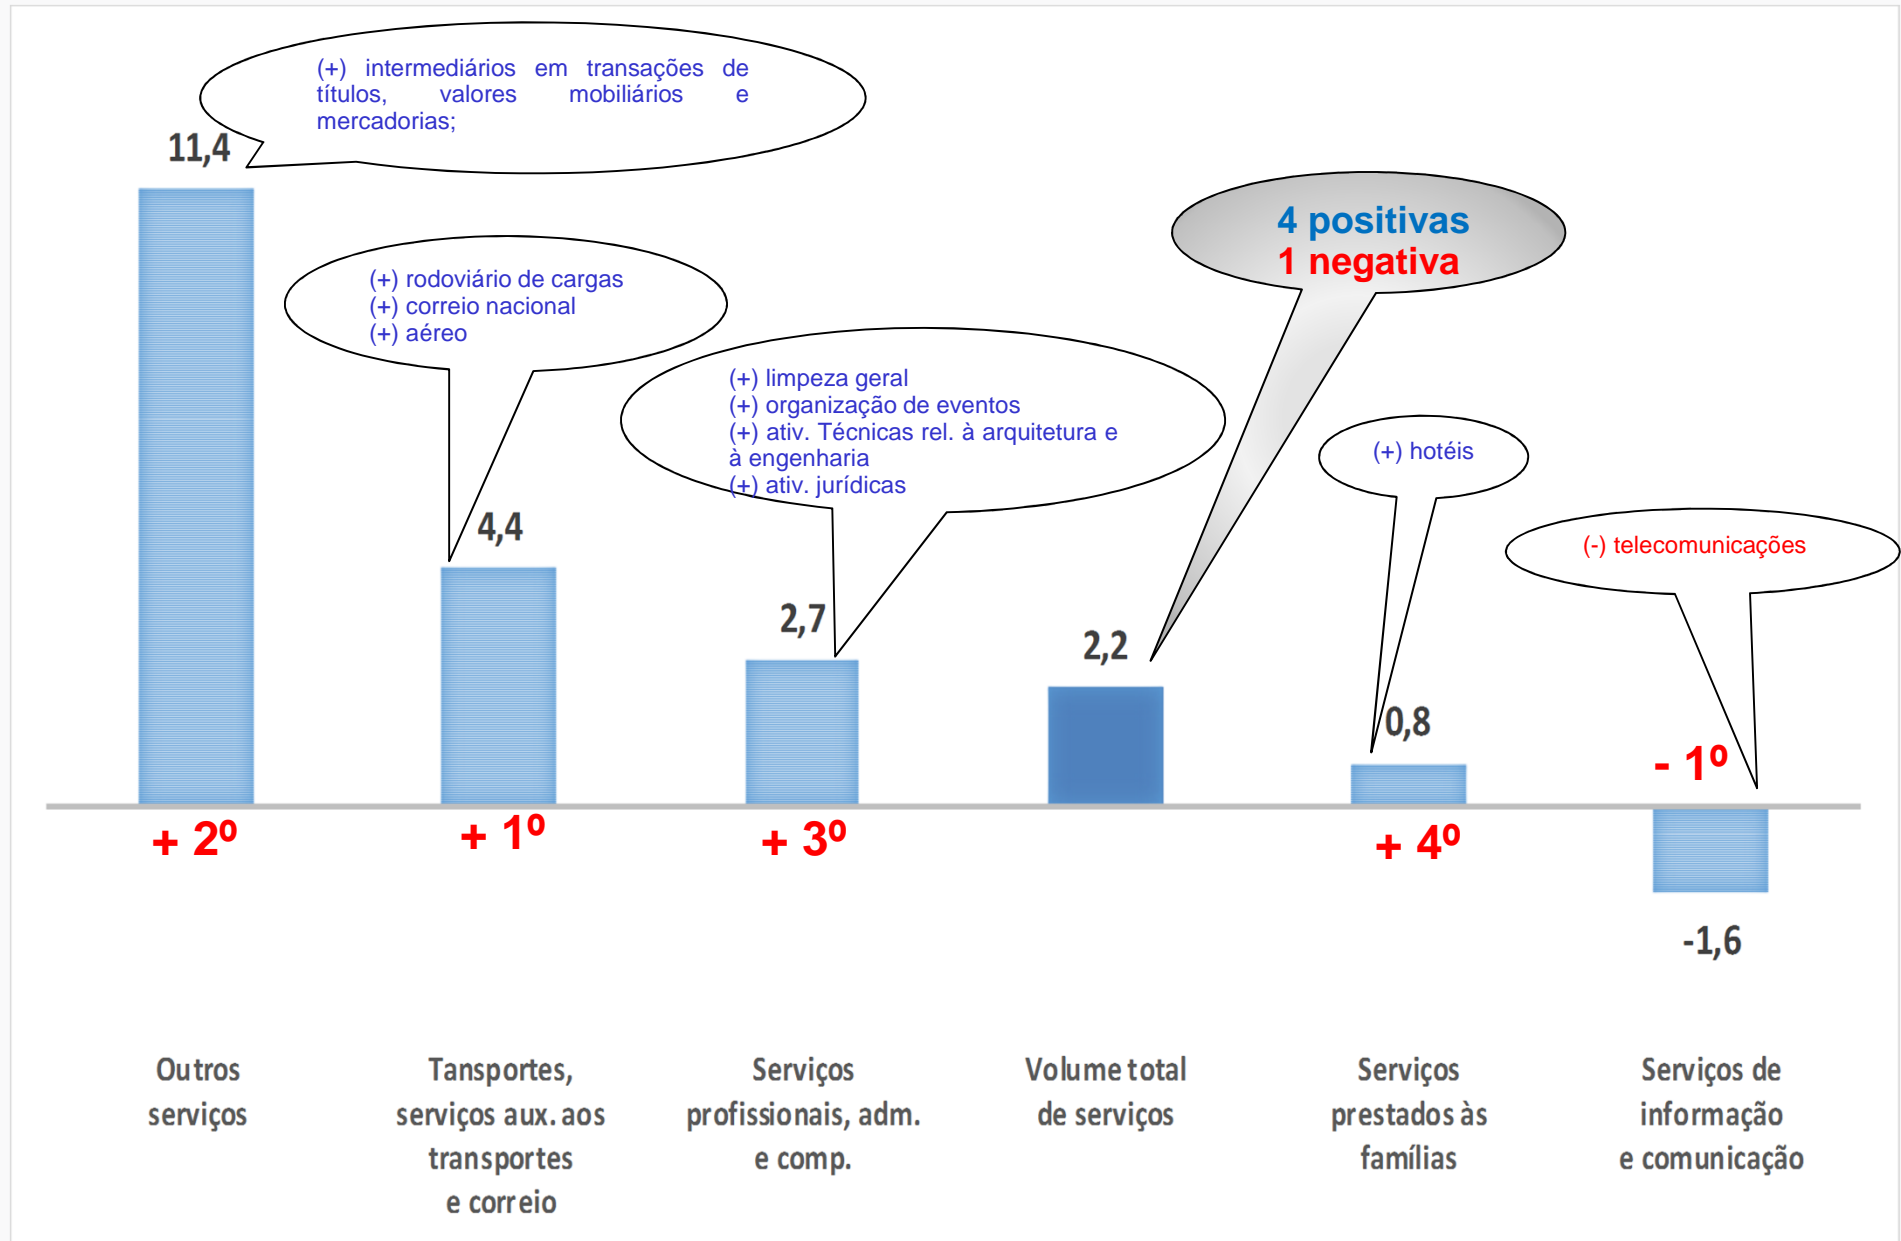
(+) intermediários em transações de títulos, valores mobiliários e mercadorias;

11,4

4 positivas
1 negativa

(+) rodoviário de cargas
(+) correio nacional
(+) aéreo

(+) limpeza geral
(+) organização de eventos
(+) ativ. Técnicas rel. à arquitetura e à engenharia
(+) ativ. jurídicas

4,4

(+) hotéis

(-) telecomunicações

2,7

2,2

0,8

- 1º

+ 2º

+ 1º

+ 3º

+ 4º

-1,6

Outros serviços

Tansportes, serviços aux. aos transportes e correio

Serviços profissionais, adm. e comp.

Volume total de serviços

Serviços prestados às famílias

Serviços de informação e comunicação